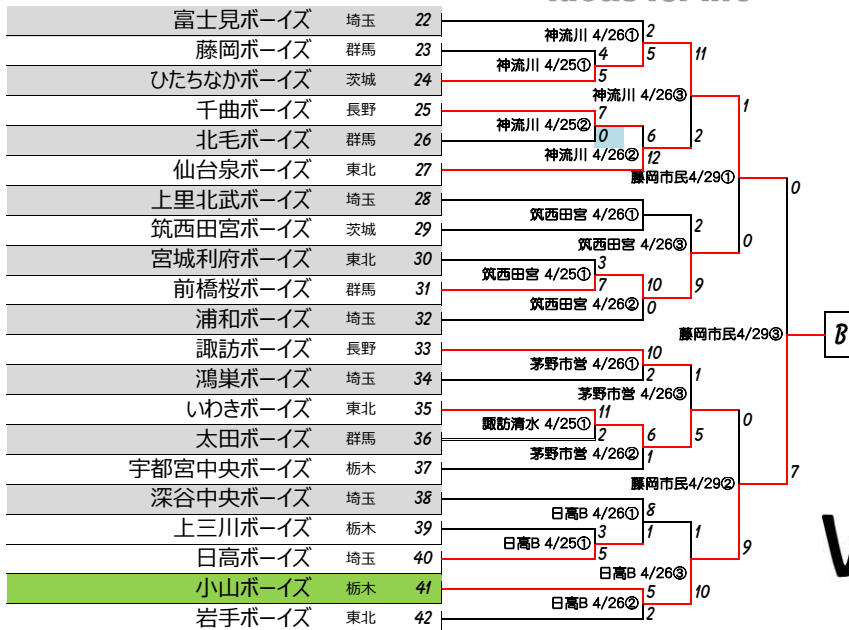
| | | |
|---|---|---|
| 富士見ボーイズ | 埼玉 | 22 |
| 藤岡ボーイズ | 群馬 | 23 |
| ひたちなかボーイズ | 茨城 | 24 |
| 千曲ボーイズ | 長野 | 25 |
| 北毛ボーイズ | 群馬 | 26 |
| 仙台泉ボーイズ | 東北 | 27 |
| 上里北武ボーイズ | 埼玉 | 28 |
| 筑西田宮ボーイズ | 茨城 | 29 |
| 宮城利府ボーイズ | 東北 | 30 |
| 前橋桜ボーイズ | 群馬 | 31 |
| 浦和ボーイズ | 埼玉 | 32 |
| 諏訪ボーイズ | 長野 | 33 |
| 鴻巣ボーイズ | 埼玉 | 34 |
| いわきボーイズ | 東北 | 35 |
| 太田ボーイズ | 群馬 | 36 |
| 宇都宮中央ボーイズ | 栃木 | 37 |
| 深谷中央ボーイズ | 埼玉 | 38 |
| 上三川ボーイズ | 栃木 | 39 |
| 日高ボーイズ | 埼玉 | 40 |
| 小山ボーイズ | 栃木 | 41 |
| 岩手ボーイズ | 東北 | 42 |

神流川 4/26① 2 5
神流川 4/25① 4 5
神流川 4/26③ 11 2
神流川 4/25② 7 0
神流川 4/26② 6 12
藤岡市民4/29① 1 0
筑西田宮 4/26① 2
筑西田宮 4/26③ 0 9
筑西田宮 4/25① 3 7
筑西田宮 4/26② 10 0
藤岡市民4/29③ 0 7
B
茅野市営 4/26① 10 2
茅野市営 4/26③ 1 5
諏訪清水 4/25① 11 2
茅野市営 4/26② 6 1
藤岡市民4/29② 0 9
日高B 4/26① 8 1
日高B 4/25① 3 5
日高B 4/26③ 1 10
日高B 4/26② 5 2